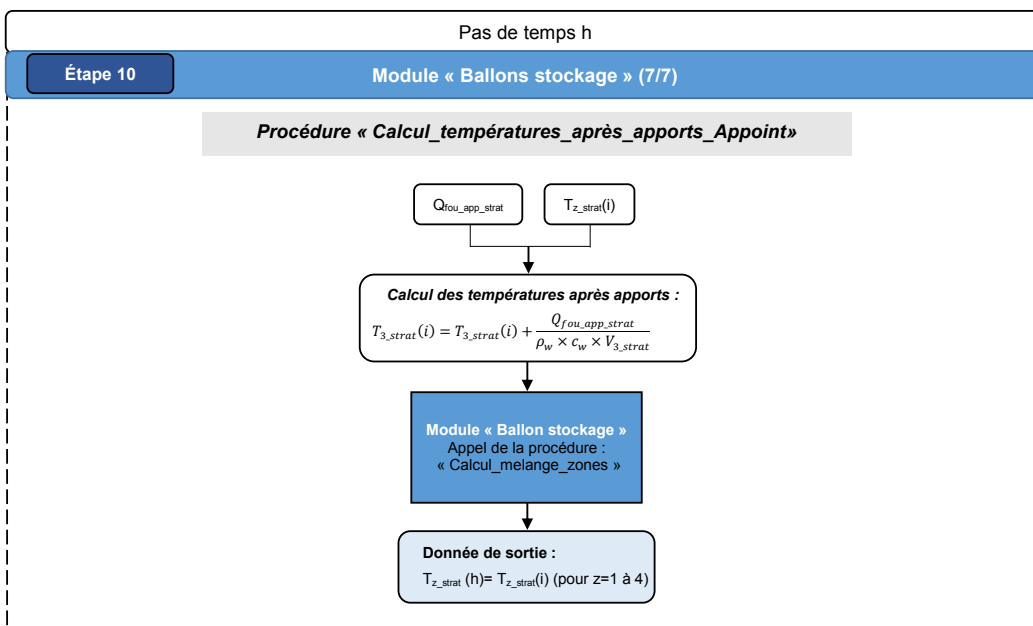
Pas de temps h

Étape 10

Module « Ballons stockage » (7/7)

Procédure « Calcul_températures_après_apports_Appoint»

$Q_{fou\_app\_strat}$

$T_{z\_strat}(i)$

Calcul des températures après apports :

$T_{3\_strat}(i) = T_{3\_strat}(i) + \frac{Q_{fou\_app\_strat}}{\rho_w \times c_w \times V_{3\_strat}}$

Module « Ballon stockage »
Appel de la procédure :
« Calcul_melange_zones »

Donnée de sortie :
$T_{z\_strat}$ (h)= $T_{z\_strat}$(i) (pour z=1 à 4)